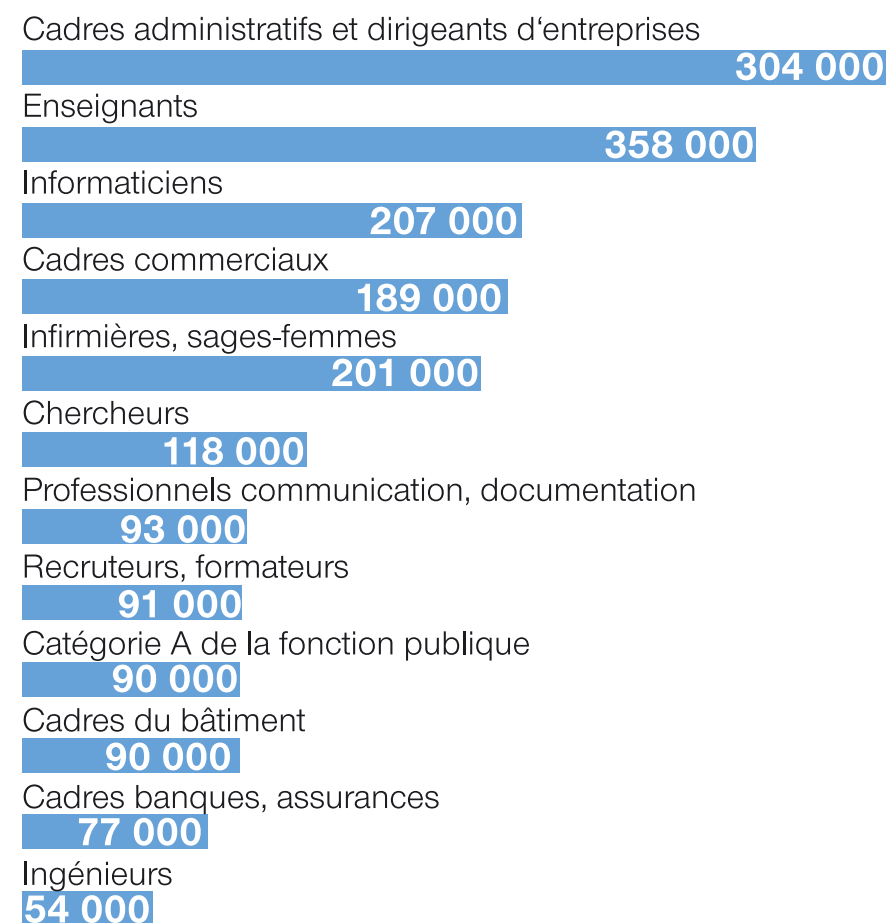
Cadres administratifs et dirigeants d‘entreprises
304 000
Enseignants
358 000
Informaticiens
207 000
Cadres commerciaux
189 000
Infirmières, sages-femmes
201 000
Chercheurs
118 000
Professionnels communication, documentation
93 000
Recruteurs, formateurs
91 000
Catégorie A de la fonction publique
90 000
Cadres du bâtiment
90 000
Cadres banques, assurances
77 000
Ingénieurs
54 000